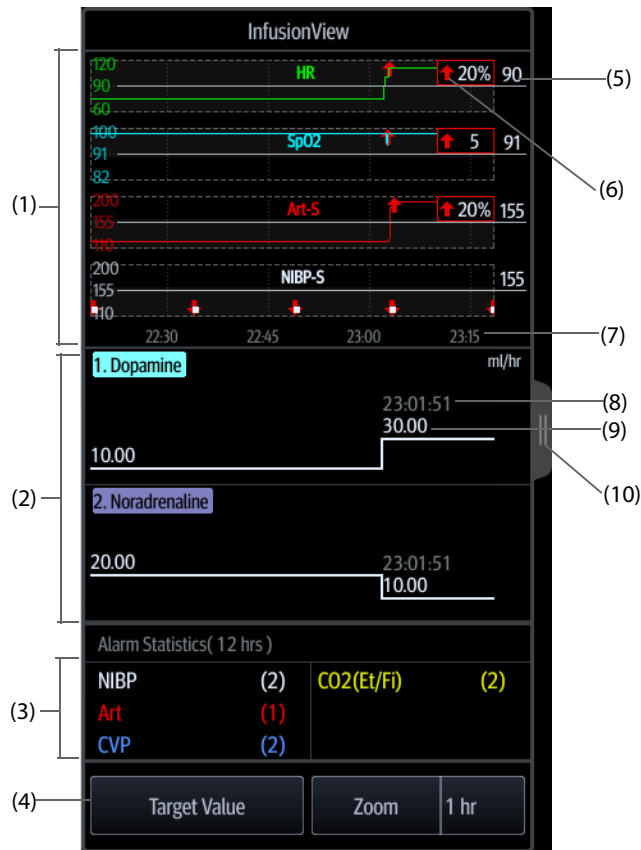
InfusionView

(1)

120
90
60
HR
20%
90

100
91
82
SpO2
5
91

200
155
110
Art-S
20%
155

200
155
110
NIBP-S
155

22:30
22:45
23:00
23:15

(5)
(6)
(7)

(2)

1. Dopamine
ml/hr
23:01:51
30.00
10.00

2. Noradrenaline
20.00
23:01:51
10.00

(8)
(9)
(10)

Alarm Statistics( 12 hrs )

(3)

| NIBP | (2) | CO2(Et/Fi) | (2) |
|---|---|---|---|
| Art | (1) | | |
| CVP | (2) | | |

(4)

Target Value
Zoom
1 hr